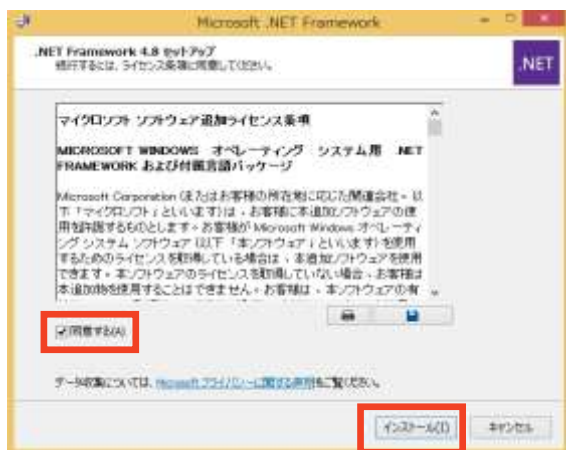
Microsoft .NET Framework

.NET Framework 4.8 セットアップ
続行するには、ライセンス条項に同意してください。

.NET

マイクロソフト ソフトウェア追加ライセンス条項

MICROSOFT WINDOWS オペレーティング システム用 .NET FRAMEWORK および付属言語パッケージ

Microsoft Corporation (またはお客様の所在地に応じた関連会社。以下「マイクロソフト」といいます) は、お客様に本追加ソフトウェアの使用を許諾するものとします。お客様が Microsoft Windows オペレーティング システム ソフトウェア (以下「本ソフトウェア」といいます) を使用するためのライセンスを取得している場合は、本追加ソフトウェアを使用できます。本ソフトウェアのライセンスを取得していない場合、お客様は本追加物を使用することはできません。お客様は、本ソフトウェアの有

同意する(A)

データ収集については、Microsoft プライバシーに関する声明をご覧ください。

インストール(I)

キャンセル